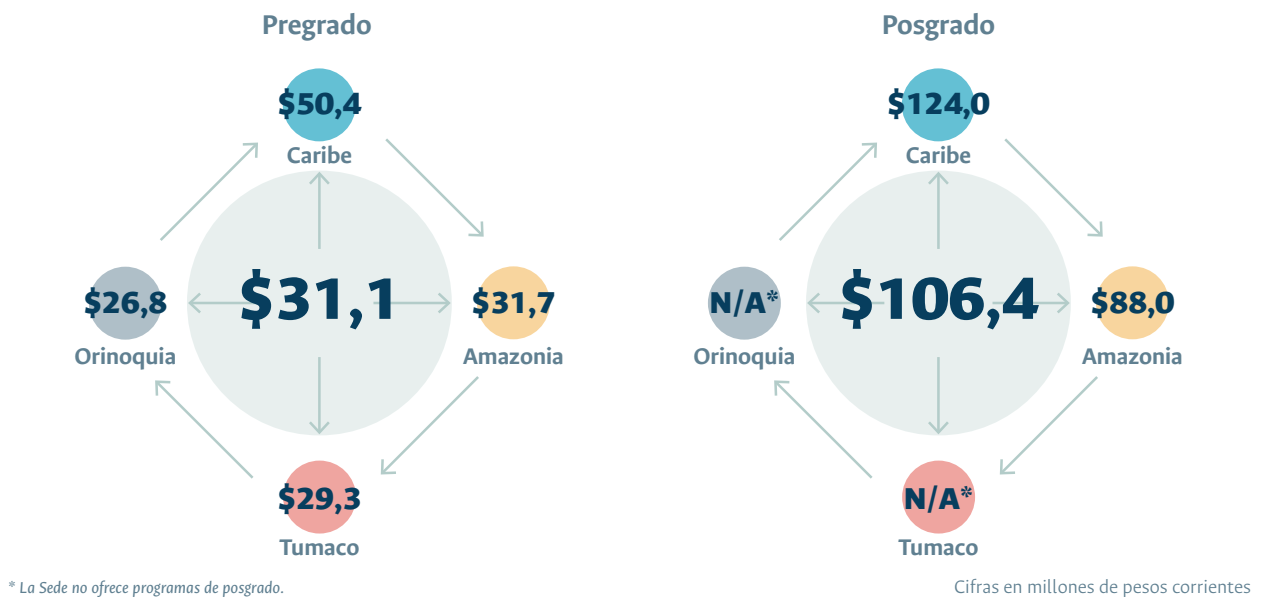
Pregrado

$50,4
Caribe

$26,8
Orinoquia

$31,1

$31,7
Amazonia

$29,3
Tumaco

Posgrado

$124,0
Caribe

N/A*
Orinoquia

$106,4

$88,0
Amazonia

N/A*
Tumaco

* La Sede no ofrece programas de posgrado.

Cifras en millones de pesos corrientes